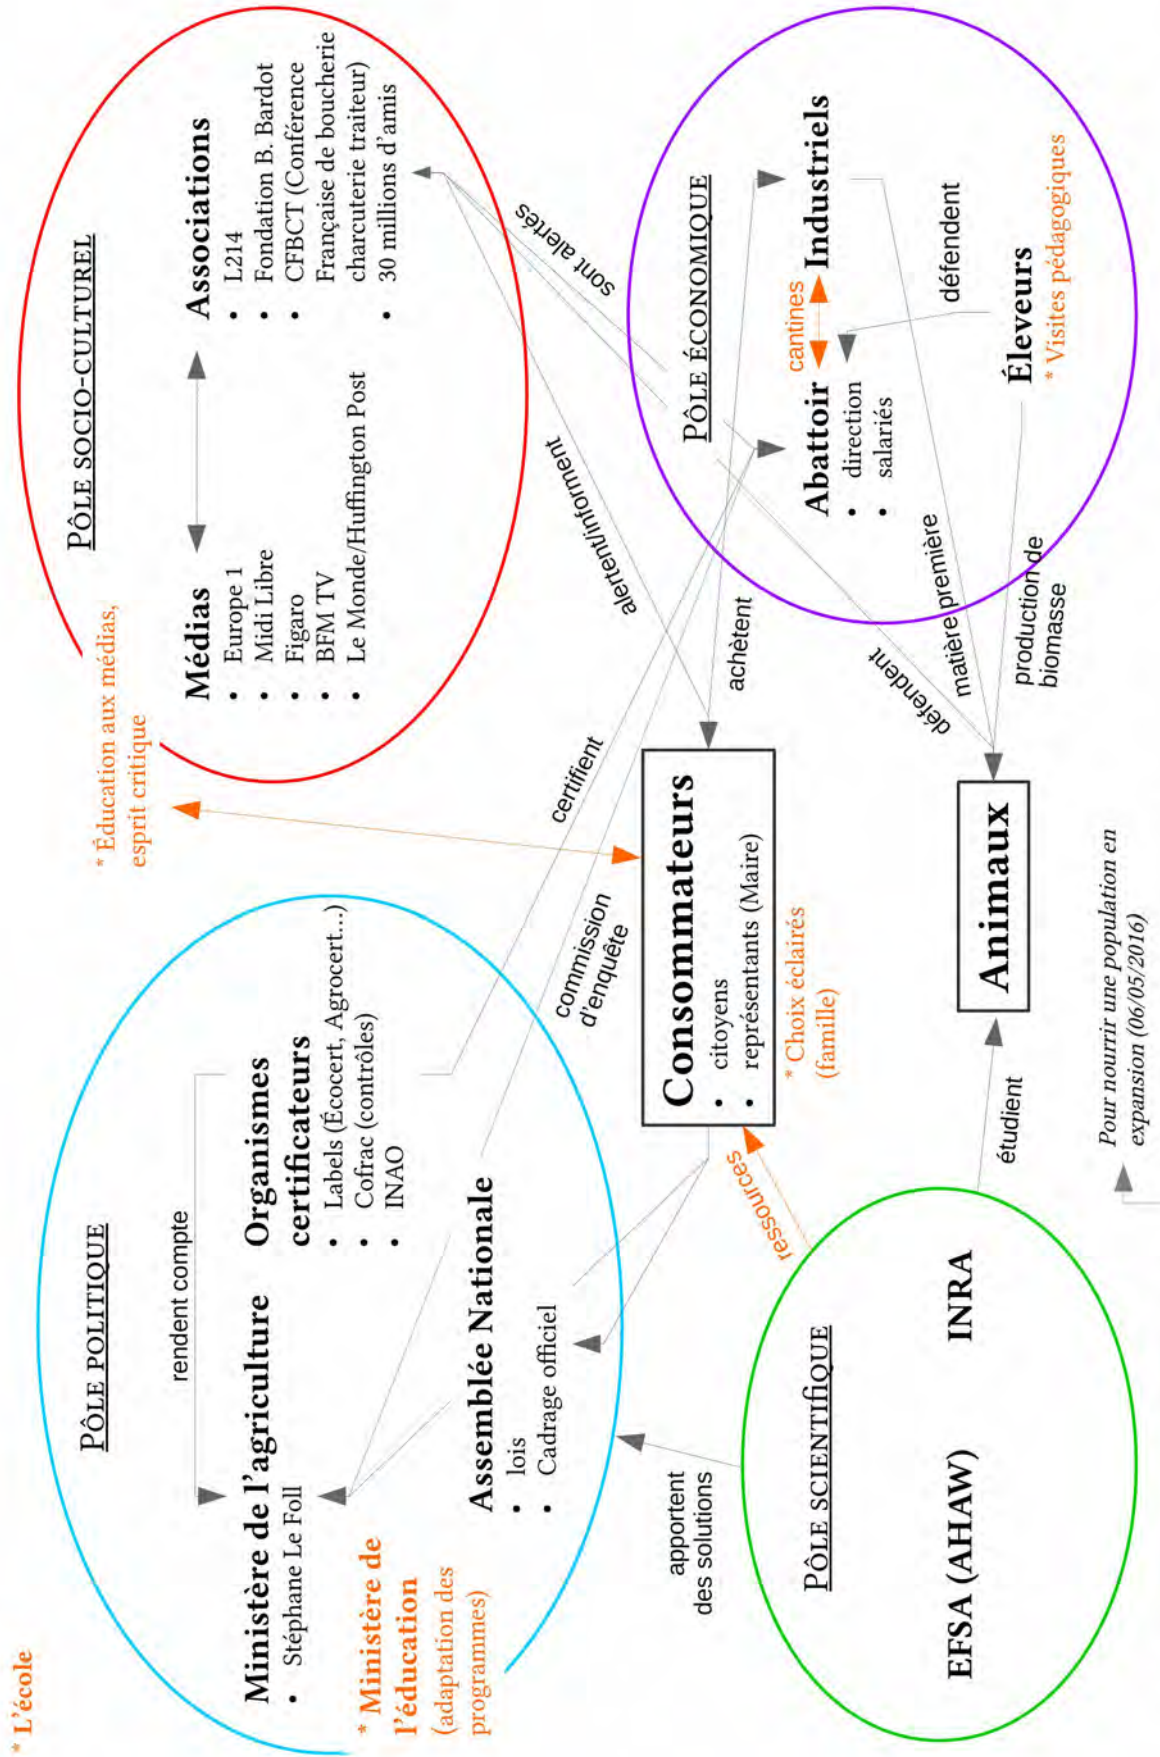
PÔLE SOCIO-CULTUREL

Médias
- Europe 1
- Midi Libre
- Figaro
- BFM TV
- Le Monde/Huffington Post

Associations
- L214
- Fondation B. Bardot
- CFBCT (Conférence Française de boucherie charcuterie traiteur)
- 30 millions d'amis

* Éducation aux médias, esprit critique

sont alertés

alertent/informent

PÔLE ÉCONOMIQUE

Industriels

cantines

Abattoir
- direction
- salariés

défendent

Éleveurs
* Visites pédagogiques

achètent

défendent

matière première

production de biomasse

certifient

Consommateurs
- citoyens
- représentants (Maire)

* Choix éclairés (famille)

Animaux

commission d'enquête

PÔLE POLITIQUE

rendent compte

Ministère de l'agriculture
- Stéphane Le Foll

Organismes certificateurs
- Labels (Écocert, Agrocert...)
- Cofrac (contrôles)
- INAO

Assemblée Nationale
- lois
- Cadrage officiel

* Ministère de l'éducation (adaptation des programmes)

* L'école

ressources

étudient

apportent des solutions

PÔLE SCIENTIFIQUE

INRA

EFSA (AHAW)

Pour nourrir une population en expansion (06/05/2016)